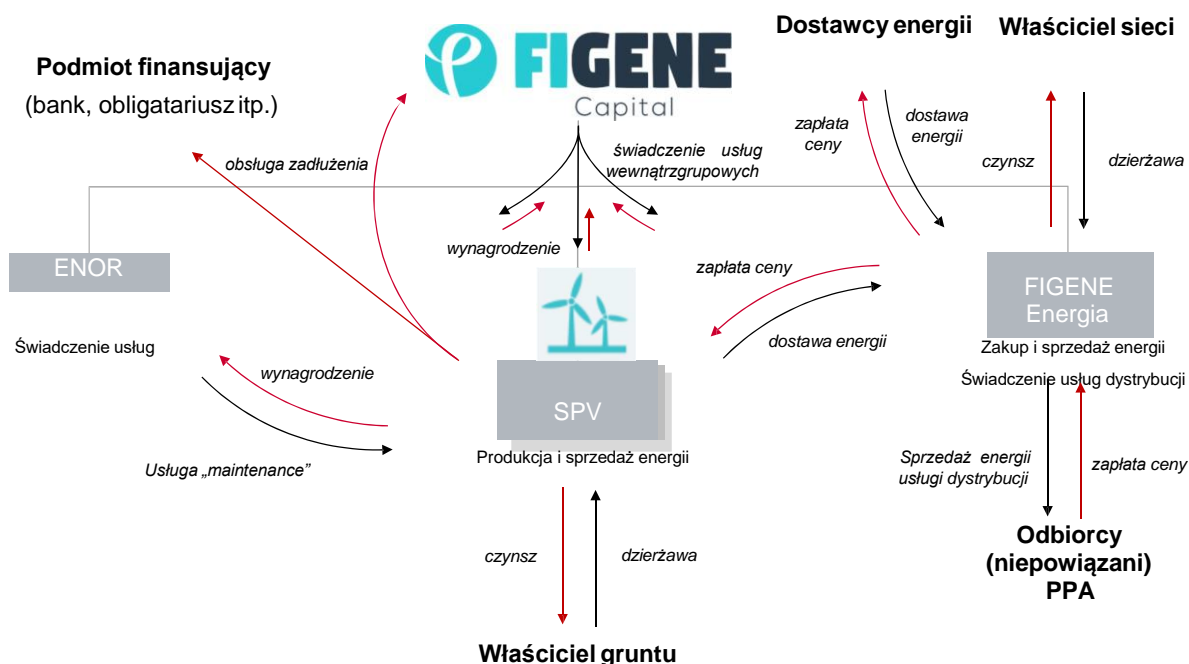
FIGENE Capital

Dostawcy energii

Właściciel sieci

Podmiot finansujący

(bank, obligatariusz itp.)

obsługa zadłużenia

świadczenie usług wewnątrzgrupowych

zapłata ceny

dostawa energii

czynsz

dzierżawa

wynagrodzenie

ENOR

zapłata ceny

FIGENE Energia

dostawa energii

Zakup i sprzedaż energii

Świadczenie usług

wynagrodzenie

Świadczenie usług dystrybucji

SPV

Usługa „maintenance"

Produkcja i sprzedaż energii

Sprzedaż energii usługi dystrybucji

zapłata ceny

czynsz

dzierżawa

Odbiorcy (niepowiązani) PPA

Właściciel gruntu